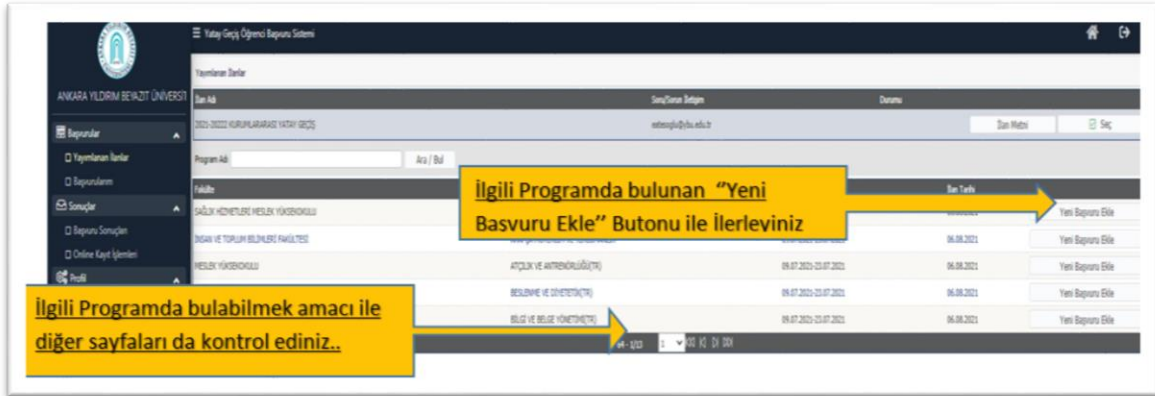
ANKARA YILDIRIM BEYAZIT ÜNİVERSİTESİ

☰ Yatay Geçiş Öğrenci Başvuru Sistemi

Başvurular
Yayımlanan İlanlar
Başvurularım
Sonuçlar
Başvuru Sonuçları
Online Kayıt İşlemleri
Profil

Yayımlanan İlanlar

| İlan Adı | Soru/Sorun İletişim | Durumu | | |
|---|---|---|---|---|
| 2021-2022 KURUMLARARASI YATAY GEÇİŞ | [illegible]@ybu.edu.tr | | İlan Metni | Seç |

Program Adı [ ] Ara / Bul

| Fakülte | | | İlan Tarihi | |
|---|---|---|---|---|
| SAĞLIK HİZMETLERİ MESLEK YÜKSEKOKULU | | | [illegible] | Yeni Başvuru Ekle |
| İNSAN VE TOPLUM BİLİMLERİ FAKÜLTESİ | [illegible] | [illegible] | 06.08.2021 | Yeni Başvuru Ekle |
| MESLEK YÜKSEKOKULU | ATÇILIK VE ANTRENÖRLÜĞÜ(TR) | 09.07.2021-23.07.2021 | 06.08.2021 | Yeni Başvuru Ekle |
| | BESLENME VE DİYETETİK(TR) | 09.07.2021-23.07.2021 | 06.08.2021 | Yeni Başvuru Ekle |
| | BİLGİ VE BELGE YÖNETİMİ(TR) | 09.07.2021-23.07.2021 | 06.08.2021 | Yeni Başvuru Ekle |

1 - 1/13

İlgili Programda bulunan ''Yeni Basvuru Ekle'' Butonu ile İlerleyiniz

İlgili Programda bulabilmek amacı ile diğer sayfaları da kontrol ediniz..